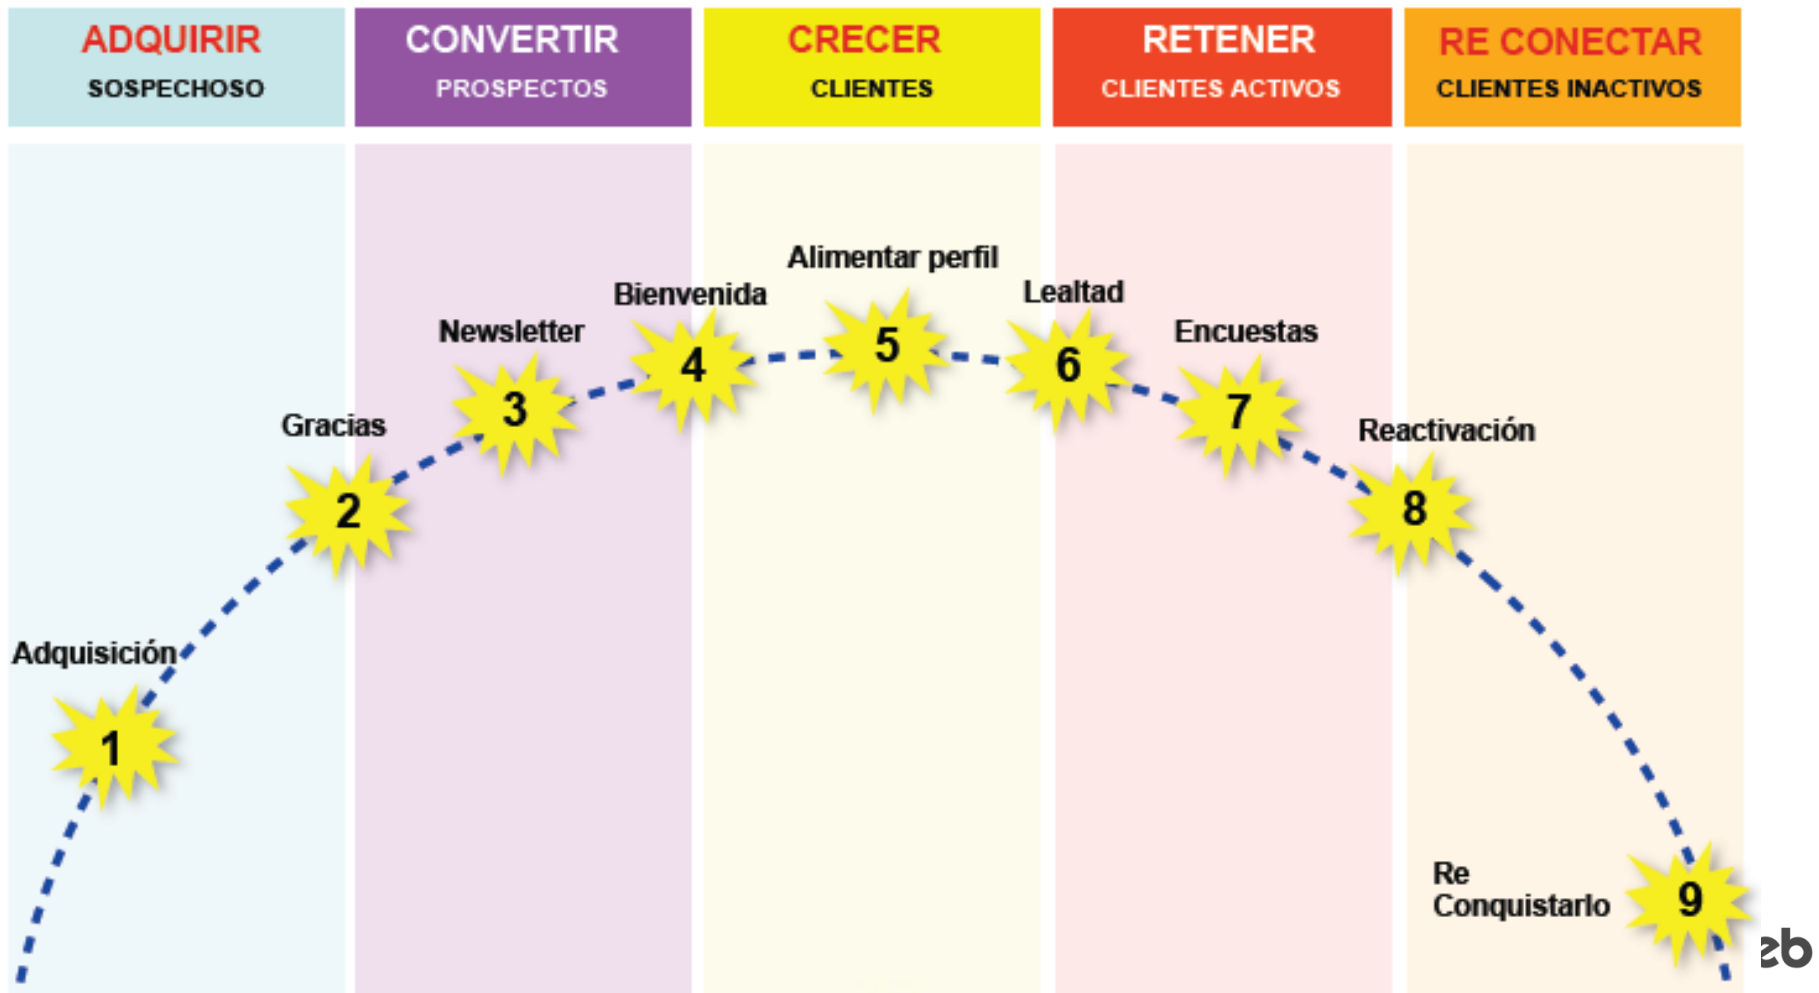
ADQUIRIR
SOSPECHOSO

CONVERTIR
PROSPECTOS

CRECER
CLIENTES

RETENER
CLIENTES ACTIVOS

RE CONECTAR
CLIENTES INACTIVOS

Alimentar perfil
Bienvenida
Lealtad
Newsletter
Encuestas
4
5
6
3
7
Gracias
Reactivación
2
8
Adquisición
1
Re Conquistarlo
9
eb